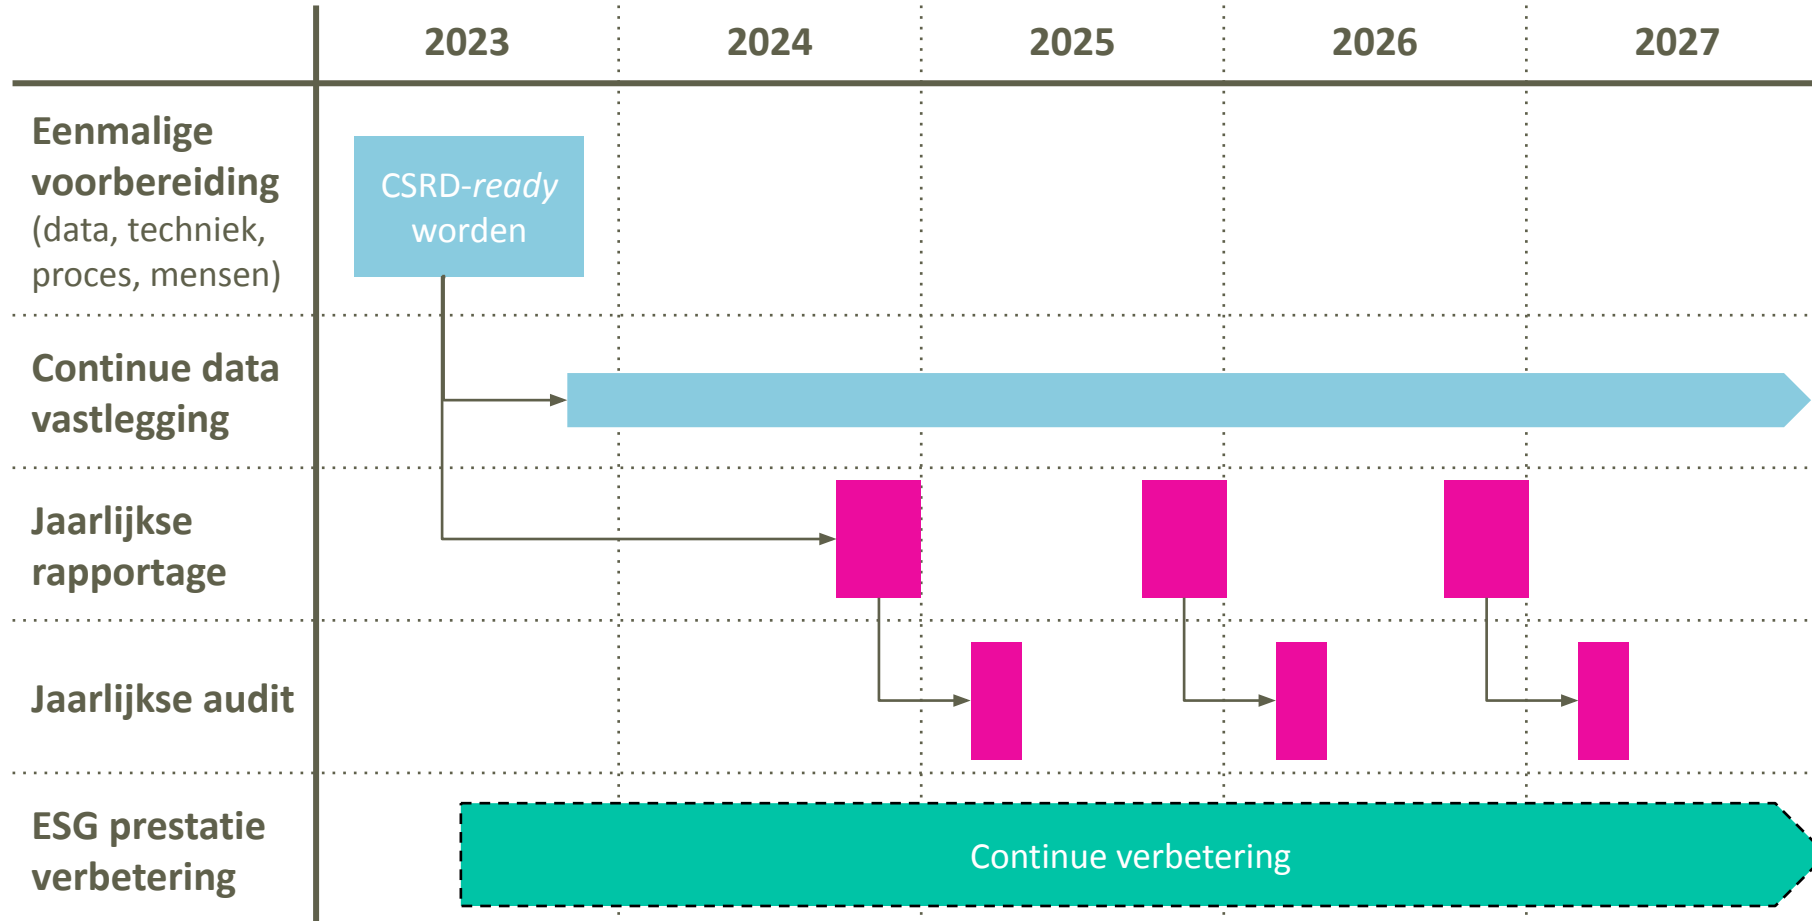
| | 2023 | 2024 | 2025 | 2026 | 2027 |
|---|---|---|---|---|---|
| **Eenmalige voorbereiding** (data, techniek, proces, mensen) | CSRD-*ready* worden | | | | |
| **Continue data vastlegging** | | | | | |
| **Jaarlijkse rapportage** | | | | | |
| **Jaarlijkse audit** | | | | | |
| **ESG prestatie verbetering** | Continue verbetering | | | | |